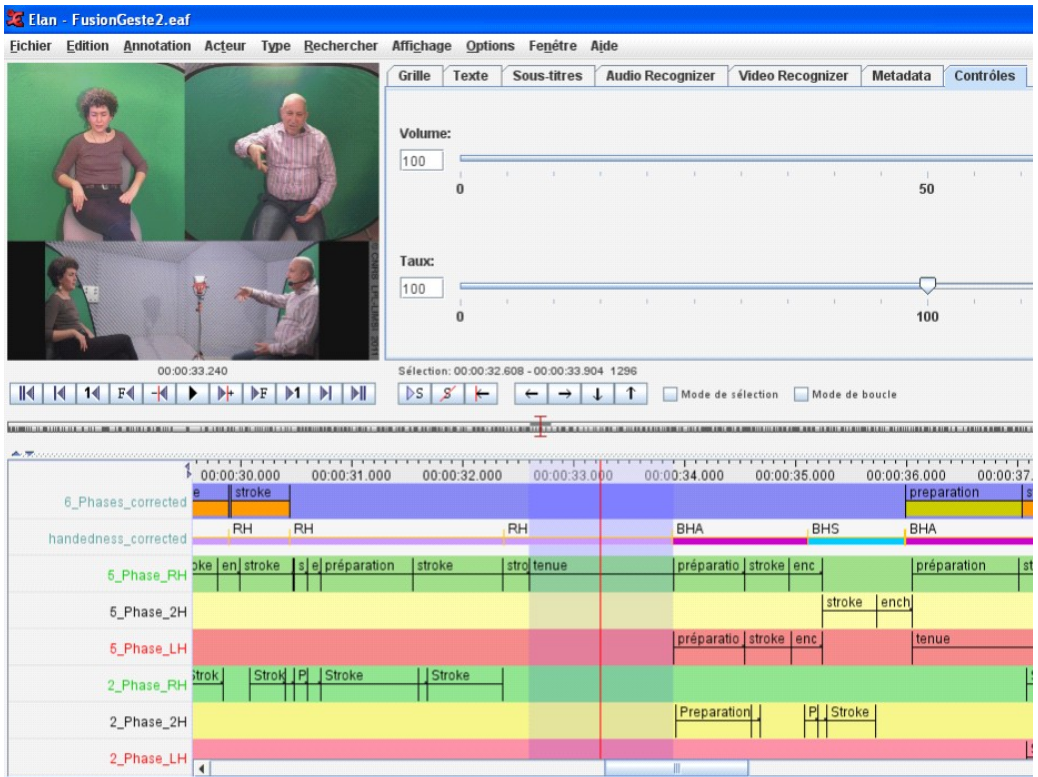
Elan - FusionGeste2.eaf

Fichier Edition Annotation Acteur Type Rechercher Affichage Options Fenêtre Aide

Grille | Texte | Sous-titres | Audio Recognizer | Video Recognizer | Metadata | Contrôles

Volume:
100
0 50

Taux:
100
0 100

00:00:33.240
Sélection: 00:00:32.608 - 00:00:33.904 1296

Mode de sélection
Mode de boucle

00:00:30.000 00:00:31.000 00:00:32.000 00:00:33.000 00:00:34.000 00:00:35.000 00:00:36.000 00:00:37.

6_Phases_corrected: e | stroke | preparation | s
handedness_corrected: RH | RH | RH | BHA | BHS | BHA
5_Phase_RH: oke | en | stroke | s | e | préparation | stroke | stro | tenue | préparatio | stroke | enc | préparation | st
5_Phase_2H: stroke | ench
5_Phase_LH: préparatio | stroke | enc | tenue
2_Phase_RH: Strok | Strok | P | Stroke | Stroke | S
2_Phase_2H: Preparation | P | Stroke
2_Phase_LH: S